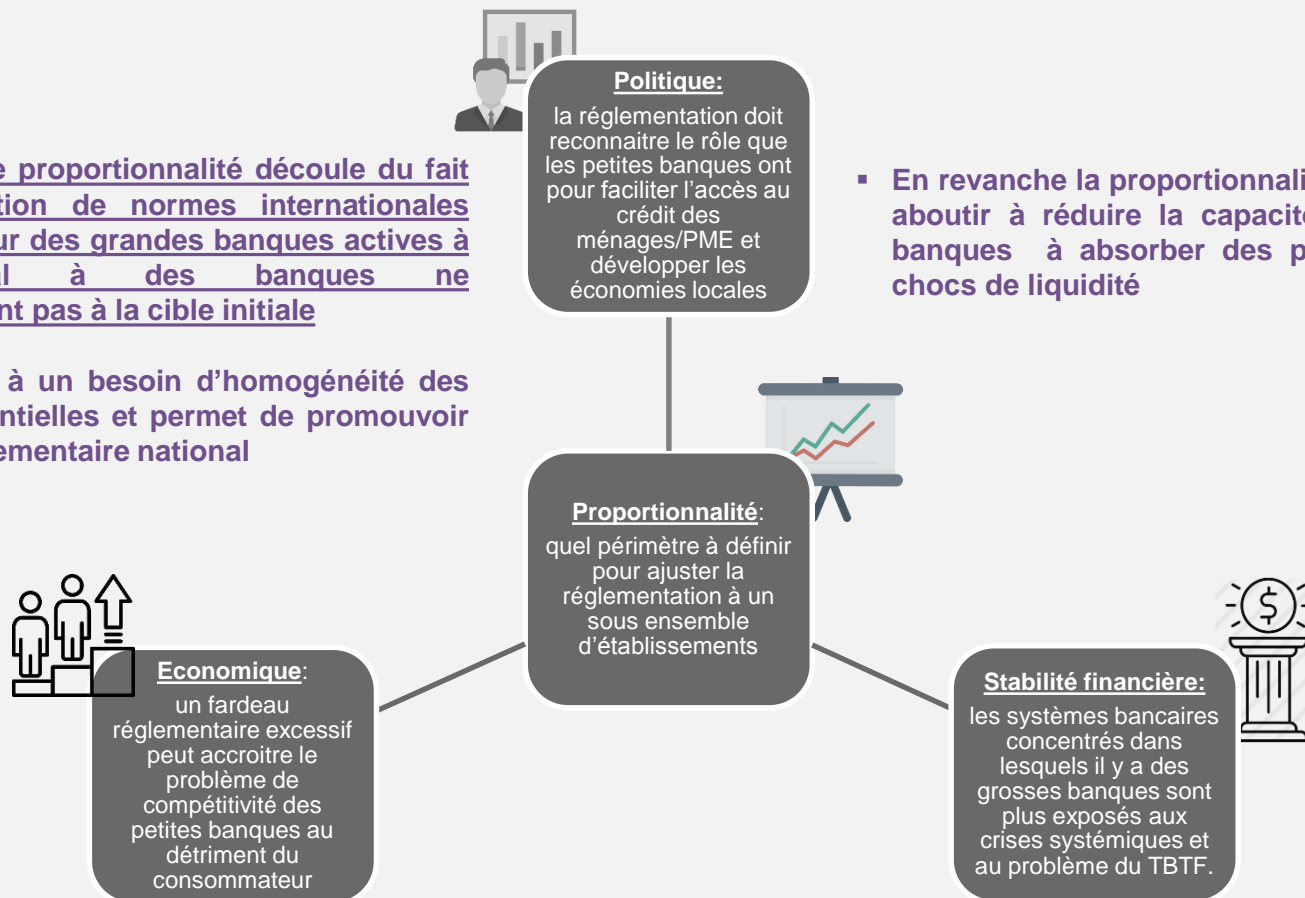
e proportionnalité découle du fait tion de normes internationales ur des grandes banques actives à l à des banques ne nt pas à la cible initiale

à un besoin d'homogénéité des ntielles et permet de promouvoir ementaire national

Politique:
la réglementation doit reconnaitre le rôle que les petites banques ont pour faciliter l'accès au crédit des ménages/PME et développer les économies locales

▪ En revanche la proportionnali aboutir à réduire la capacit banques à absorber des p chocs de liquidité

Proportionnalité:
quel périmètre à définir pour ajuster la réglementation à un sous ensemble d'établissements

Economique:
un fardeau réglementaire excessif peut accroitre le problème de compétitivité des petites banques au détriment du consommateur

Stabilité financière:
les systèmes bancaires concentrés dans lesquels il y a des grosses banques sont plus exposés aux crises systémiques et au problème du TBTF.

$